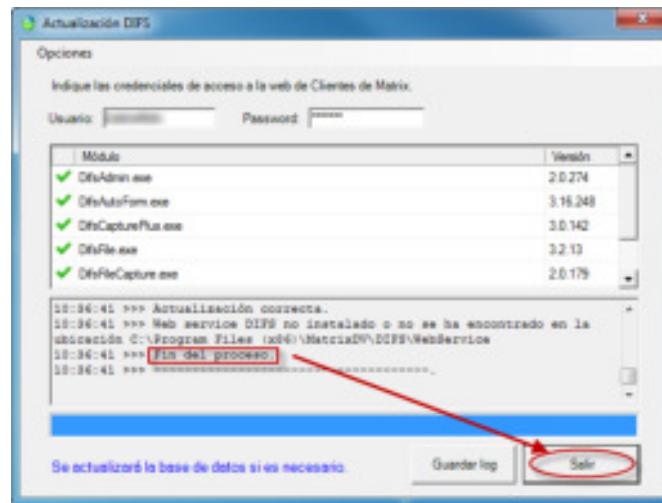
Actualización DIFS

Opciones

Indique las credenciales de acceso a la web de Clientes de Matrix.

Usuario: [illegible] Password: ******

| Módulo | Versión |
|---|---|
| DifsAdmin.exe | 2.0.274 |
| DifsAutoForm.exe | 3.16.248 |
| DifsCapturePlus.exe | 3.0.142 |
| DifsFile.exe | 3.2.13 |
| DifsFileCapture.exe | 2.0.179 |

10:36:41 >>> Actualización correcta.
10:36:41 >>> Web service DIFS no instalado o no se ha encontrado en la ubicación C:\Program Files (x86)\MatrixDV\DIFS\WebService
10:36:41 >>> Fin del proceso
10:36:41 >>> ================================

Se actualizará la base de datos si es necesario.

Guardar log

Salir